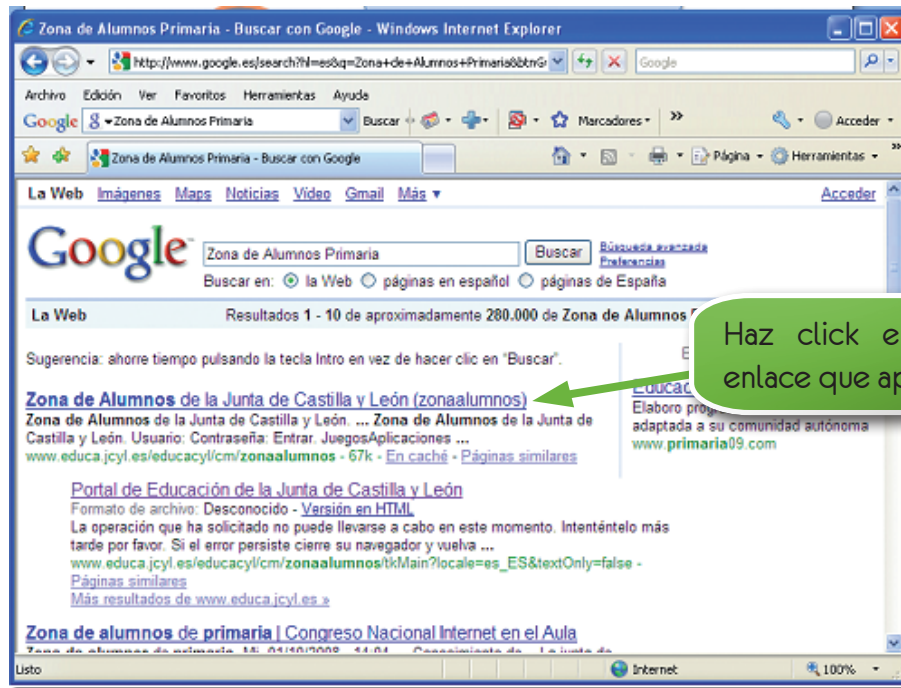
Zona de Alumnos Primaria - Buscar con Google - Windows Internet Explorer

http://www.google.es/search?hl=es&q=Zona+de+Alumnos+Primaria&btnG

Google

Archivo Edición Ver Favoritos Herramientas Ayuda

Google Zona de Alumnos Primaria Buscar Marcadores » Acceder

Zona de Alumnos Primaria - Buscar con Google

Página Herramientas

La Web Imágenes Maps Noticias Vídeo Gmail Más ▾ Acceder

Google

Zona de Alumnos Primaria Buscar Búsqueda avanzada Preferencias

Buscar en: la Web páginas en español páginas de España

La Web Resultados 1 - 10 de aproximadamente 280.000 de Zona de Alumnos P

Haz click e enlace que ap

Sugerencia: ahorre tiempo pulsando la tecla Intro en vez de hacer clic en "Buscar".

Zona de Alumnos de la Junta de Castilla y León (zonaalumnos)
Zona de Alumnos de la Junta de Castilla y León. ... Zona de Alumnos de la Junta de Castilla y León. Usuario: Contraseña: Entrar. JuegosAplicaciones ...
www.educa.jcyl.es/educacyl/cm/zonaalumnos - 67k - En caché - Páginas similares

Portal de Educación de la Junta de Castilla y León
Formato de archivo: Desconocido - Versión en HTML
La operación que ha solicitado no puede llevarse a cabo en este momento. Inténtelo más tarde por favor. Si el error persiste cierre su navegador y vuelva ...
www.educa.jcyl.es/educacyl/cm/zonaalumnos/tkMain?locale=es_ES&textOnly=false - Páginas similares
Más resultados de www.educa.jcyl.es »

E
Educac
Elaboro prog
adaptada a su comunidad autónoma
www.primaria09.com

Zona de alumnos de primaria | Congreso Nacional Internet en el Aula
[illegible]

Listo Internet 100%